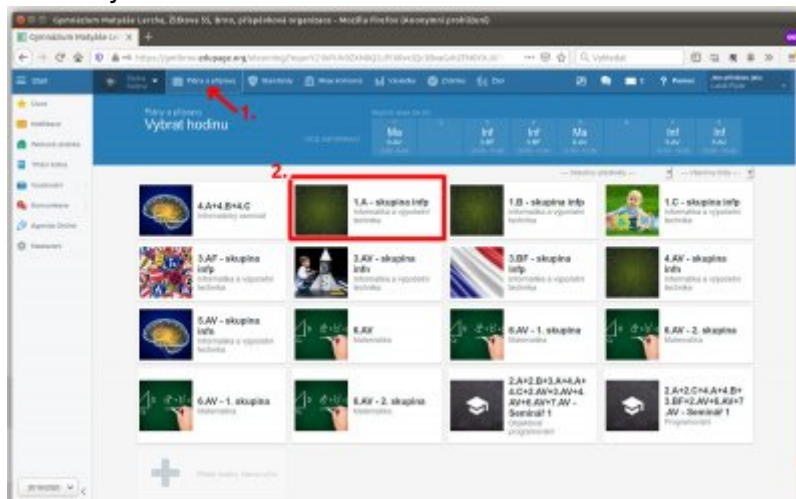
Gymnázium Matyáše Lercha, Žižkova 55, Brno, příspěvková organizace - Mozilla Firefox (Anonymní prohlížení)

Gymnázium Matyáše Le... ×

https://gmlbrno.edupage.org/

Vyhledat

Start

Plány a příprava

Plány a přípravy
Vybrat hodinu

1.

2.

Ma

Inf

Inf

Ma

Inf

Inf

4.A+4.B+4.C
Informatický seminář

1.A - skupina Infp
Informatika a výpočetní technika

1.B - skupina Infp
Informatika a výpočetní technika

1.C - skupina Infp
Informatika a výpočetní technika

3.AF - skupina Infp
Informatika a výpočetní technika

3.AV - skupina Infh
Informatika a výpočetní technika

3.BF - skupina Infp
Informatika a výpočetní technika

4.AV - skupina Infh
Informatika a výpočetní technika

5.AV - skupina Infh
Informatika a výpočetní technika

6.AV
Matematika

6.AV - 1. skupina
Matematika

6.AV - 2. skupina
Matematika

6.AV - 1. skupina
Matematika

6.AV - 2. skupina
Matematika

2.A+2.B+3.A+4.A+4.C+3.AV+2.AV+4.AV+6.AV+7.AV - Seminář 1
Objektové programování

2.A+2.C+4.A+4.B+3.BF+2.AV+6.AV+7.AV - Seminář 1
Programování